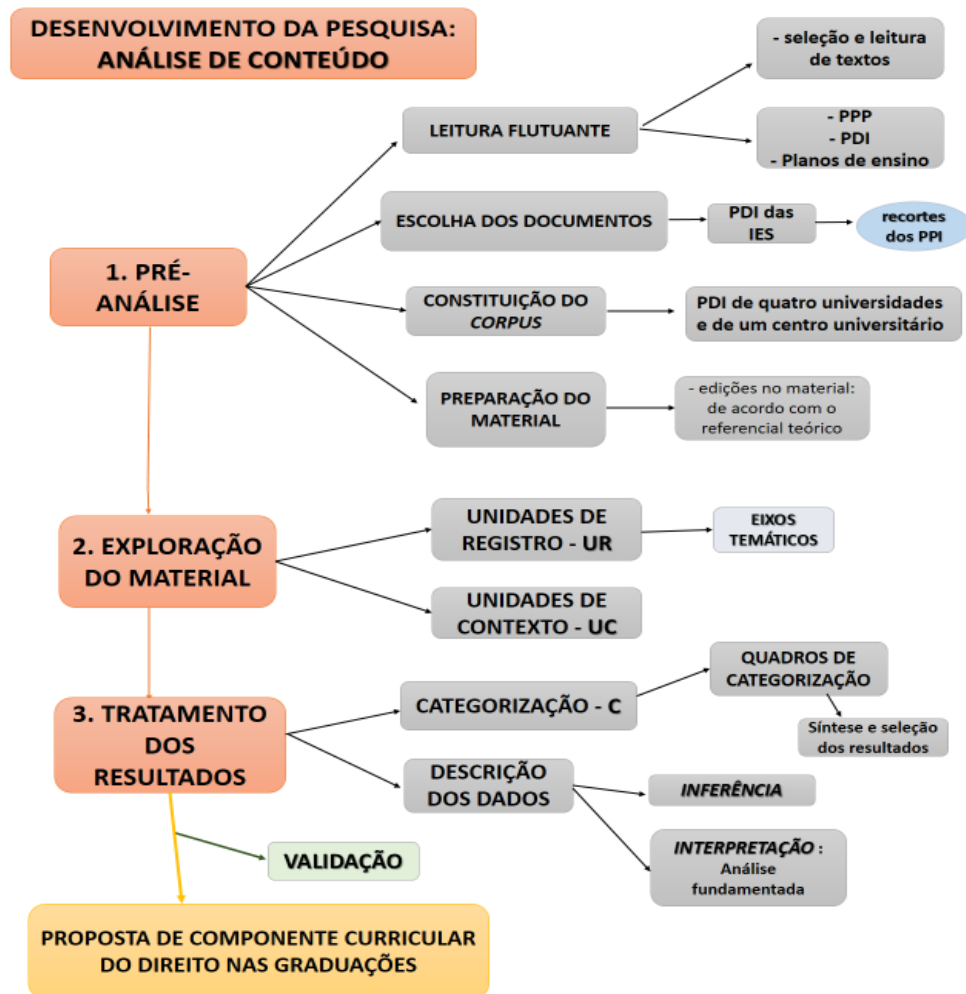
DESENVOLVIMENTO DA PESQUISA: ANÁLISE DE CONTEÚDO

1. PRÉ-ANÁLISE

LEITURA FLUTUANTE

- seleção e leitura de textos

- PPP
- PDI
- Planos de ensino

ESCOLHA DOS DOCUMENTOS

PDI das IES

recortes dos PPI

CONSTITUIÇÃO DO CORPUS

PDI de quatro universidades e de um centro universitário

PREPARAÇÃO DO MATERIAL

- edições no material: de acordo com o referencial teórico

2. EXPLORAÇÃO DO MATERIAL

UNIDADES DE REGISTRO - UR

EIXOS TEMÁTICOS

UNIDADES DE CONTEXTO - UC

3. TRATAMENTO DOS RESULTADOS

CATEGORIZAÇÃO - C

QUADROS DE CATEGORIZAÇÃO

Síntese e seleção dos resultados

DESCRIÇÃO DOS DADOS

INFERÊNCIA

INTERPRETAÇÃO : Análise fundamentada

VALIDAÇÃO

PROPOSTA DE COMPONENTE CURRICULAR DO DIREITO NAS GRADUAÇÕES